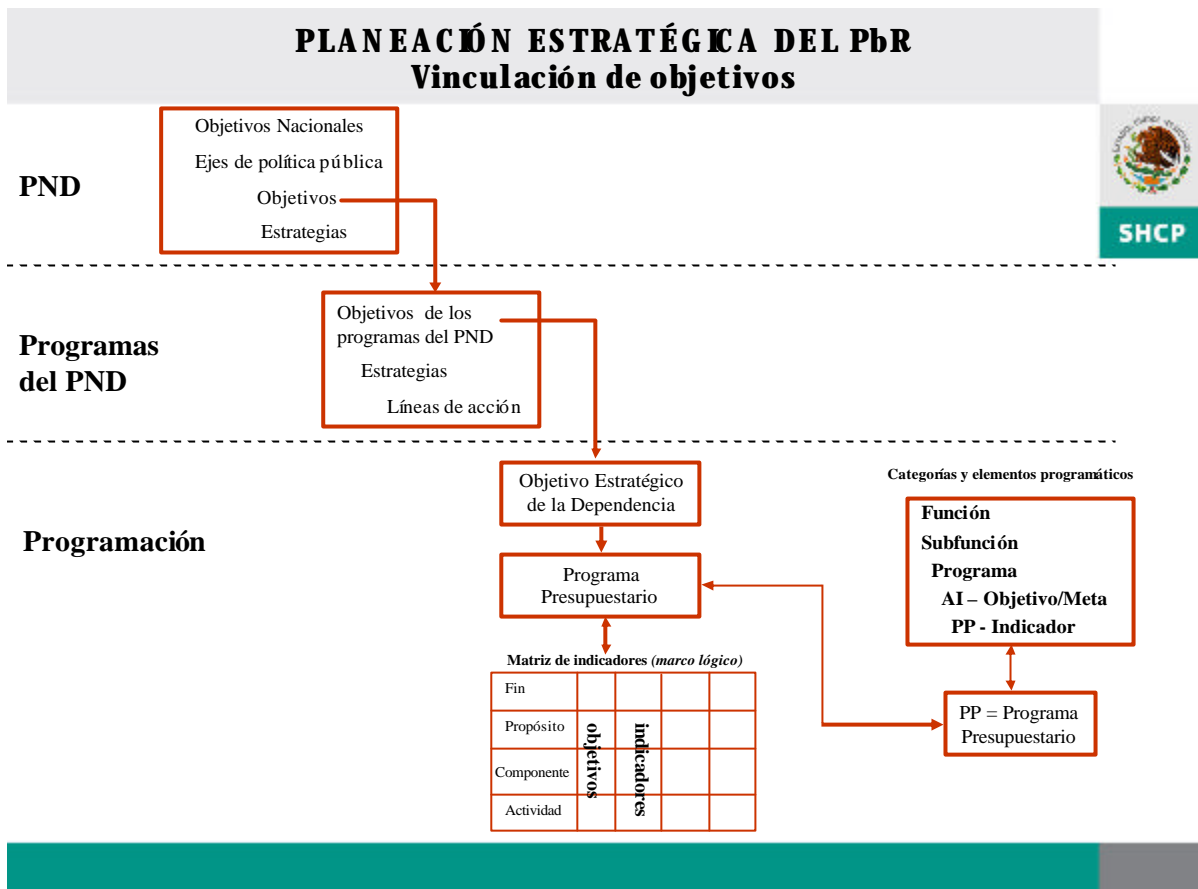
PLANEACIÓN ESTRATÉGICA DEL PbR
Vinculación de objetivos

SHCP

PND

Objetivos Nacionales
Ejes de política pública
Objetivos
Estrategias

Programas del PND

Objetivos de los programas del PND
Estrategias
Líneas de acción

Programación

Objetivo Estratégico de la Dependencia

Programa Presupuestario

Categorías y elementos programáticos

Función
Subfunción
Programa
AI – Objetivo/Meta
PP - Indicador

Matriz de indicadores (*marco lógico*)

| | | | | |
|---|---|---|---|---|
| Fin | objetivos | indicadores | | |
| Propósito | | | | |
| Componente | | | | |
| Actividad | | | | |

PP = Programa Presupuestario